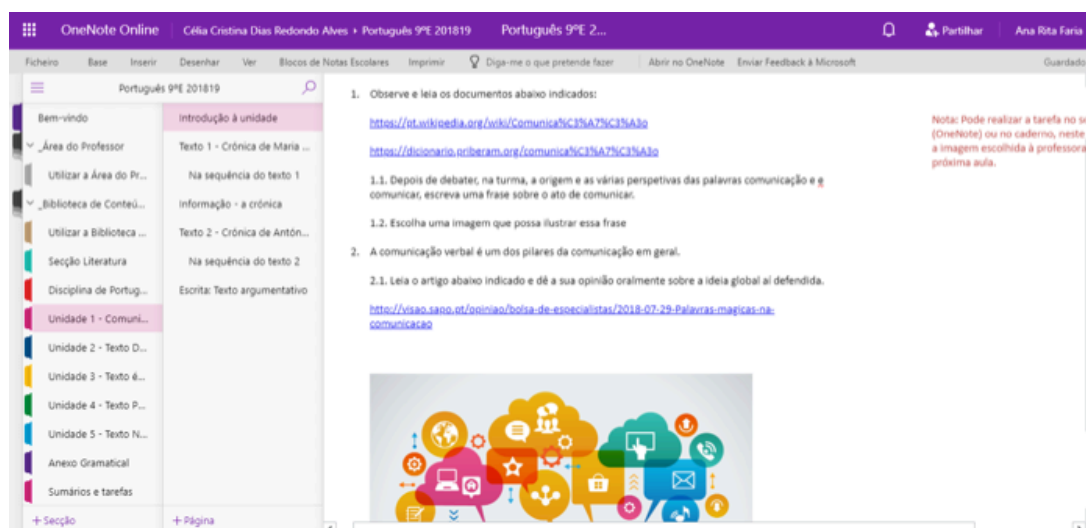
OneNote Online | Célia Cristina Dias Redondo Alves › Português 9ºE 201819 | Português 9ºE 2...

Partilhar | Ana Rita Faria

Ficheiro | Base | Inserir | Desenhar | Ver | Blocos de Notas Escolares | Imprimir | Diga-me o que pretende fazer | Abrir no OneNote | Enviar Feedback à Microsoft | Guardado

Português 9ºE 201819

Bem-vindo
Área do Professor
Utilizar a Área do Pr...
Biblioteca de Conteú...
Utilizar a Biblioteca ...
Secção Literatura
Disciplina de Portug...
Unidade 1 - Comuni...
Unidade 2 - Texto D...
Unidade 3 - Texto é...
Unidade 4 - Texto P...
Unidade 5 - Texto N...
Anexo Gramatical
Sumários e tarefas
+ Secção

Introdução à unidade
Texto 1 - Crónica de Maria ...
Na sequência do texto 1
Informação - a crónica
Texto 2 - Crónica de Antón...
Na sequência do texto 2
Escrita: Texto argumentativo
+ Página

1. Observe e leia os documentos abaixo indicados:

https://pt.wikipedia.org/wiki/Comunica%C3%A7%C3%A3o

https://dicionario.priberam.org/comunica%C3%A7%C3%A3o

1.1. Depois de debater, na turma, a origem e as várias perspetivas das palavras comunicação e e comunicar, escreva uma frase sobre o ato de comunicar.

1.2. Escolha uma imagem que possa ilustrar essa frase

2. A comunicação verbal é um dos pilares da comunicação em geral.

2.1. Leia o artigo abaixo indicado e dê a sua opinião oralmente sobre a ideia global aí defendida.

http://visao.sapo.pt/opiniao/bolsa-de-especialistas/2018-07-29-Palavras-magicas-na-comunicacao

Nota: Pode realizar a tarefa no se (OneNote) ou no caderno, neste a imagem escolhida à professora próxima aula.